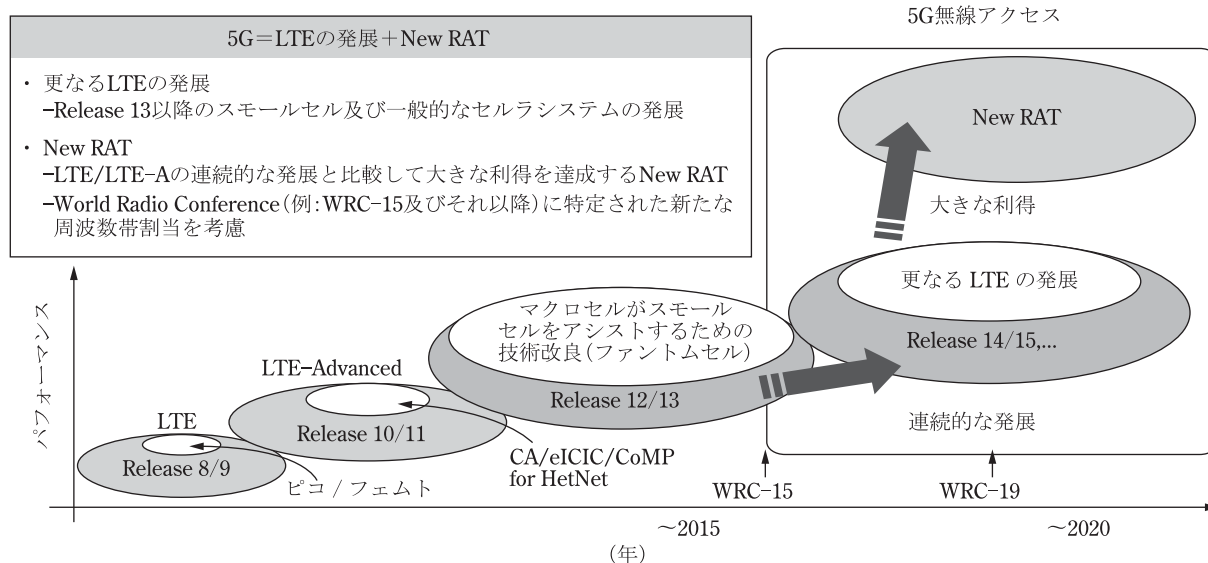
5G＝LTEの発展＋New RAT

・ 更なるLTEの発展
–Release 13以降のスモールセル及び一般的なセルラシステムの発展

・ New RAT
–LTE/LTE–Aの連続的な発展と比較して大きな利得を達成するNew RAT
–World Radio Conference（例：WRC–15及びそれ以降）に特定された新たな周波数帯割当を考慮

5G無線アクセス

New RAT

大きな利得

更なる LTE の発展

Release 14/15,...

連続的な発展

パフォーマンス

マクロセルがスモールセルをアシストするための技術改良（ファントムセル）

Release 12/13

LTE–Advanced

Release 10/11

LTE

Release 8/9

ピコ / フェムト

CA/eICIC/CoMP for HetNet

WRC–15

WRC–19

～2015

～2020

（年）